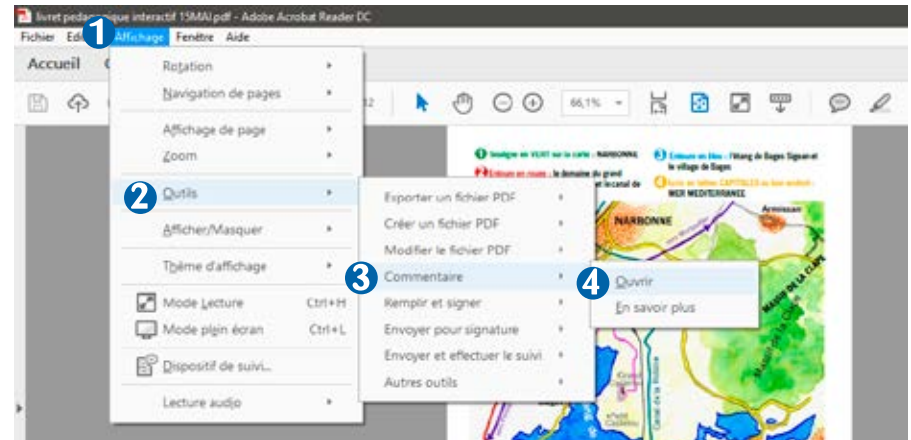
livret pedag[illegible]ique interactif 15MAI.pdf - Adobe Acrobat Reader DC

Fichier Edi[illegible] 1 Affichage Fenêtre Aide

Accueil

Rotation
Navigation de pages
Affichage de page
Zoom
2 Outils
Afficher/Masquer
Thème d'affichage
Mode Lecture Ctrl+H
Mode plein écran Ctrl+L
Dispositif de suivi...
Lecture audio

Exporter un fichier PDF
Créer un fichier PDF
Modifier le fichier PDF
3 Commentaire
Remplir et signer
Envoyer pour signature
Envoyer et effectuer le suivi
Autres outils

4 Ouvrir
En savoir plus

66,1%

NARBONNE
MER MEDITERRANEE